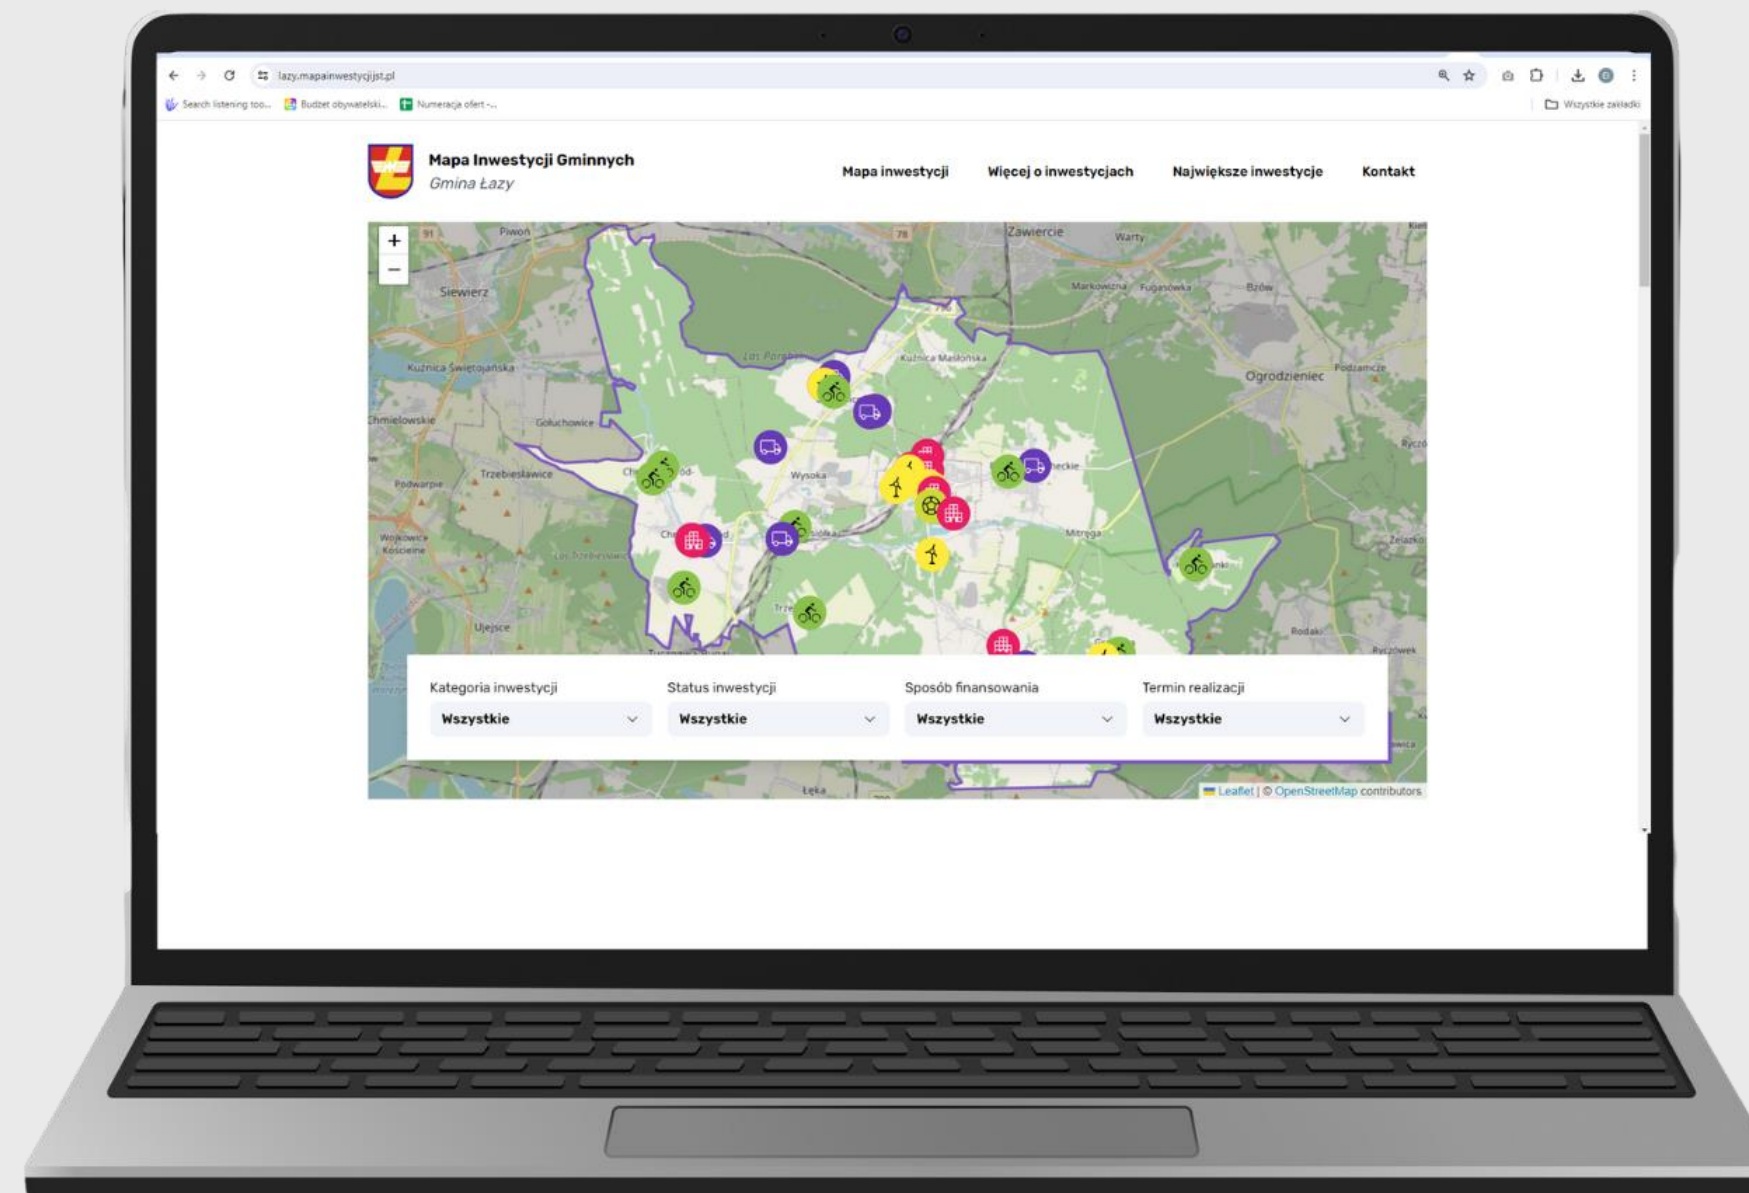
lazy.mapainwestycjijst.pl

Search listening too... Budżet obywatelski... Numeracja ofert -...

Wszystkie zakładki

Mapa Inwestycji Gminnych
Gmina Łazy

Mapa inwestycji Więcej o inwestycjach Największe inwestycje Kontakt

+
−

Piwoń Zawiercie Warty Siewierz Markowizna Fugasówka Bzów Kuźnica Świętojańska Łazy Porębskie Kuźnica Masłońska Ogrodzieniec Podzamcze Chmielowskie Gołuchowice Trzebiesławice Wysoka Podwarpie Mitręga Wojkowice Kościelne Ujejsce Rodaki Ryczówek Łęka

Kategoria inwestycji
Wszystkie

Status inwestycji
Wszystkie

Sposób finansowania
Wszystkie

Termin realizacji
Wszystkie

Leaflet | © OpenStreetMap contributors